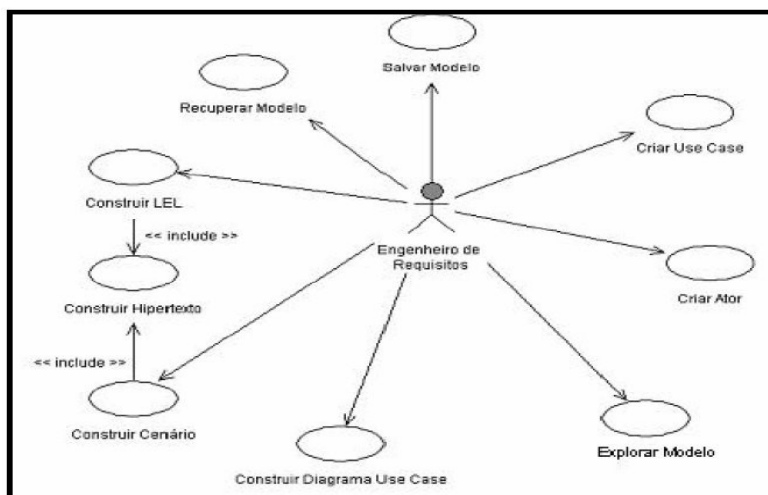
Salvar Modelo

Recuperar Modelo

Criar Use Case

Construir LEL

<< include >>

Engenheiro de Requisitos

Construir Hipertexto

Criar Ator

<< include >>

Construir Cenário

Explorar Modelo

Construir Diagrama Use Case